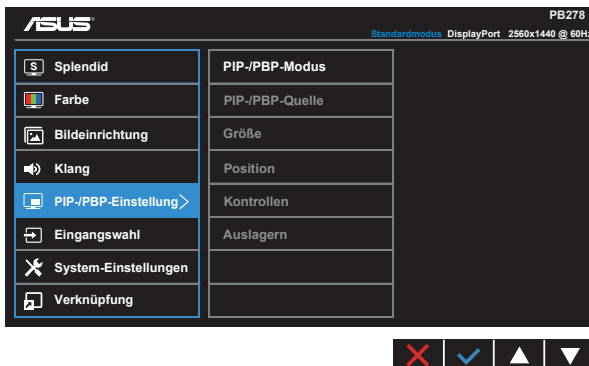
ASUS

PB278

Standardmodus DisplayPort 2560x1440 @ 60Hz

S Splendid

Farbe

Bildeinrichtung

Klang

PIP-/PBP-Einstellung

Eingangswahl

System-Einstellungen

Verknüpfung

PIP-/PBP-Modus

PIP-/PBP-Quelle

Größe

Position

Kontrollen

Auslagern